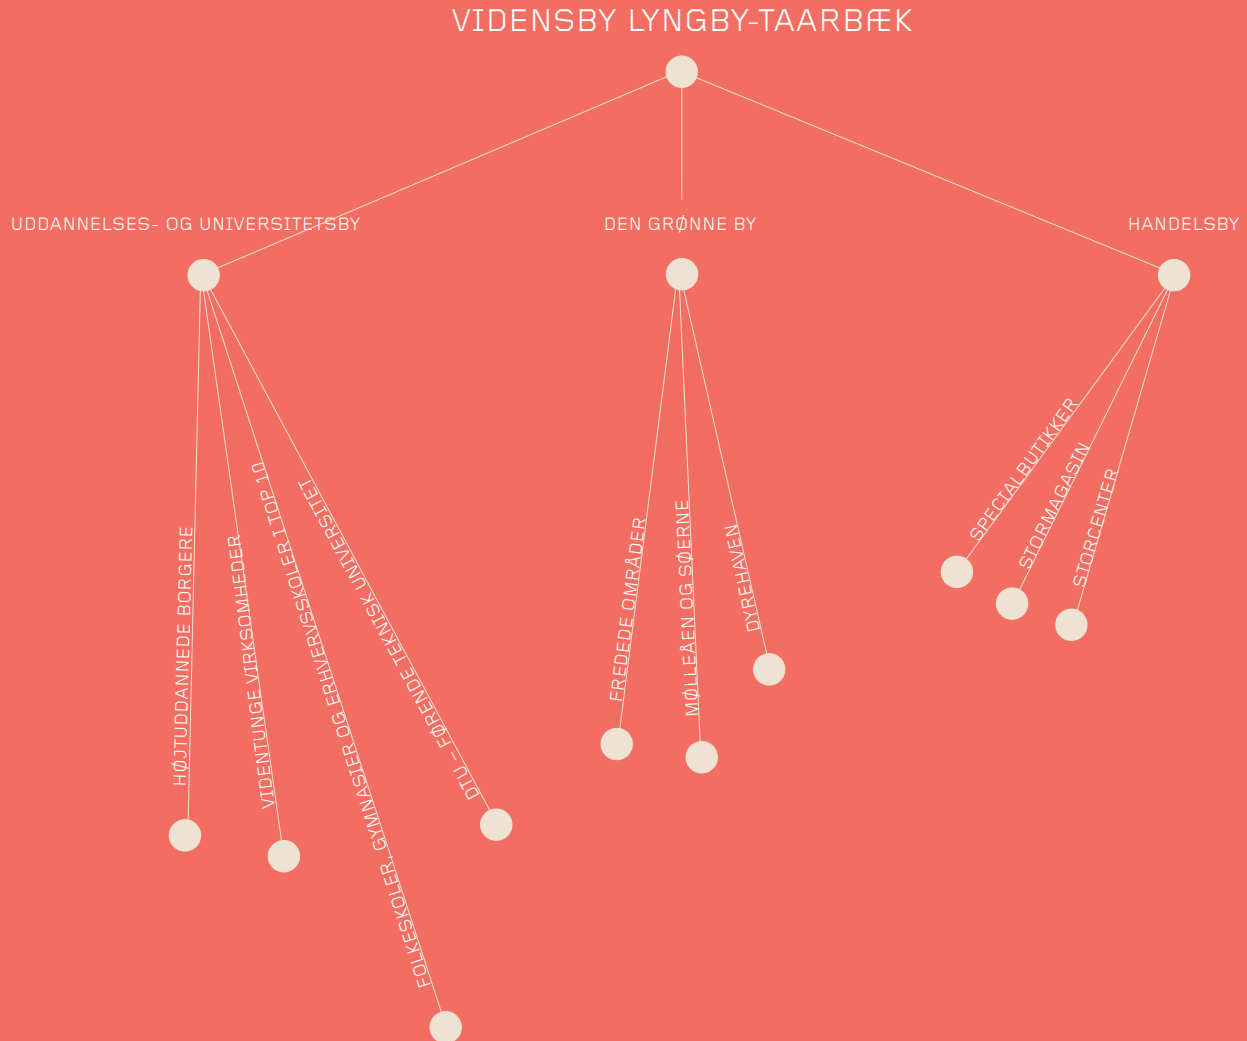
VIDENSBY LYNGBY-TAARBÆK

UDDANNELSES- OG UNIVERSITETSBY

DEN GRØNNE BY

HANDELSBY

HØJTUDDANNEDE BORGERE

VIDENTUNGE VIRKSOMHEDER

FOLKESKOLER, GYMNASIER OG ERHVERVSSKOLER I TOP 10

DTU – FØRENDE TEKNISK UNIVERSITET

FREDEDE OMRÅDER

MØLLEÅEN OG SØERNE

DYREHAVEN

SPECIALBUTIKKER

STORMAGASIN

STORCENTER